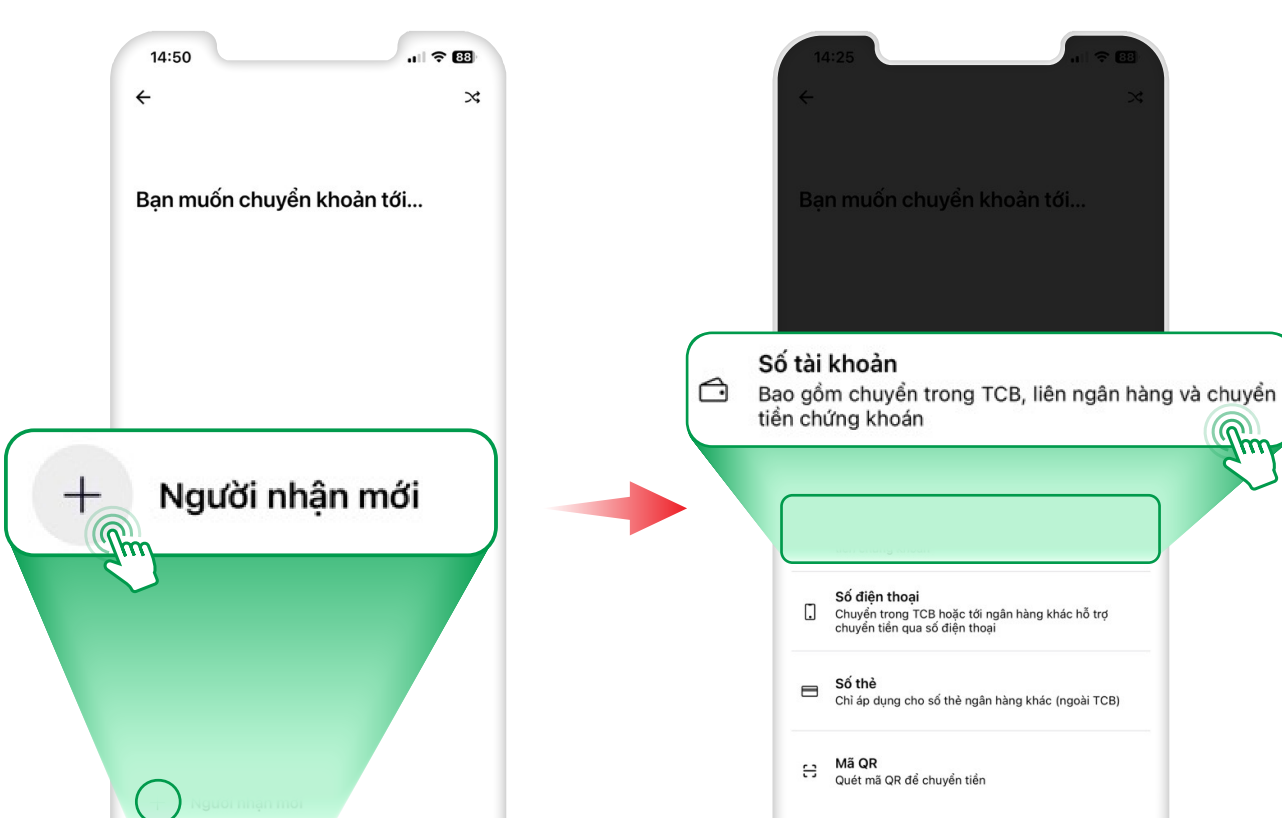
14:50

88

Bạn muốn chuyển khoản tới...

Người nhận mới

Người nhận mới

14:25

88

Bạn muốn chuyển khoản tới...

Số tài khoản

Bao gồm chuyển trong TCB, liên ngân hàng và chuyển tiền chứng khoán

Số điện thoại

Chuyển trong TCB hoặc tới ngân hàng khác hỗ trợ chuyển tiền qua số điện thoại

Số thẻ

Chỉ áp dụng cho số thẻ ngân hàng khác (ngoài TCB)

Mã QR

Quét mã QR để chuyển tiền